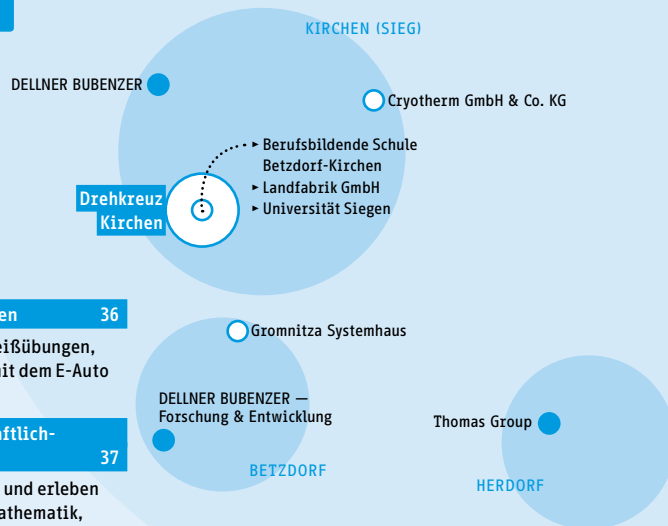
KIRCHEN (SIEG)

DELLNER BUBENZER

Cryotherm GmbH & Co. KG

Berufsbildende Schule Betzdorf-Kirchen

Landfabrik GmbH

Universität Siegen

Drehkreuz Kirchen

en 36

eißübungen, it dem E-Auto

Gromnitza Systemhaus

DELLNER BUBENZER — Forschung & Entwicklung

aftlich- 37

und erleben athematik,

BETZDORF

Thomas Group

HERDORF